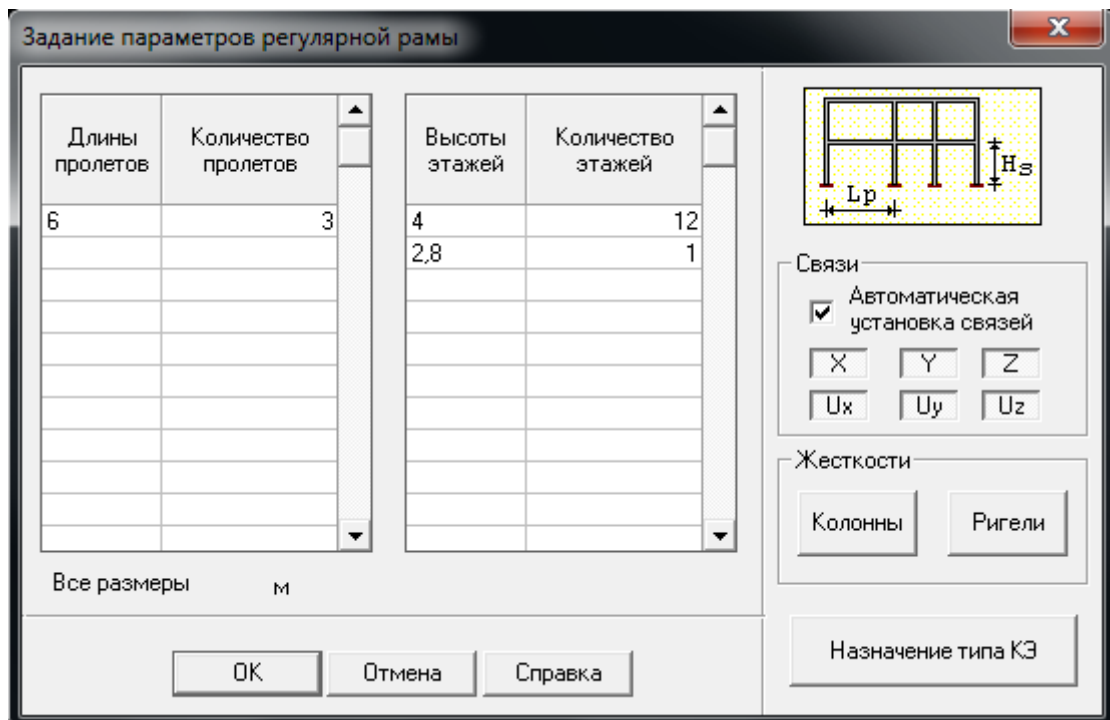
Задание параметров регулярной рамы

| Длины пролетов | Количество пролетов |
|---|---|
| 6 | 3 |

| Высоты этажей | Количество этажей |
|---|---|
| 4 | 12 |
| 2,8 | 1 |

Hs
Lp

Связи
Автоматическая установка связей
X Y Z
Ux Uy Uz

Жесткости
Колонны
Ригели

Все размеры м

OK
Отмена
Справка

Назначение типа КЭ